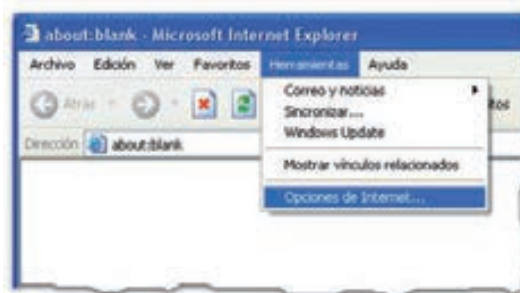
about:blank - Microsoft Internet Explorer

Archivo Edición Ver Favoritos Herramientas Ayuda

Atrás

tos

Dirección about:blank

Correo y noticias
Sincronizar...
Windows Update
Mostrar vínculos relacionados
Opciones de Internet...